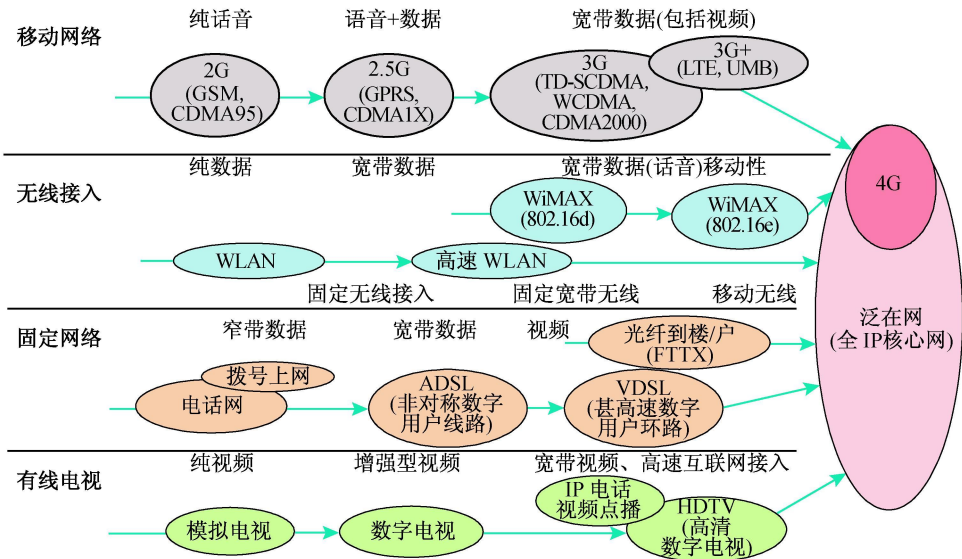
移动网络

纯话音

语音+数据

宽带数据(包括视频)

2G (GSM, CDMA95)

2.5G (GPRS, CDMA1X)

3G (TD-SCDMA, WCDMA, CDMA2000)

3G+ (LTE, UMB)

无线接入

纯数据

宽带数据

宽带数据(话音)移动性

WiMAX (802.16d)

WiMAX (802.16e)

WLAN

高速 WLAN

固定无线接入

固定宽带无线

移动无线

4G

泛在网 (全 IP核心网)

固定网络

窄带数据

宽带数据

视频

光纤到楼/户 (FTTX)

拨号上网

电话网

ADSL (非对称数字用户线路)

VDSL (甚高速数字用户环路)

有线电视

纯视频

增强型视频

宽带视频、高速互联网接入

IP 电话 视频点播

模拟电视

数字电视

HDTV (高清数字电视)